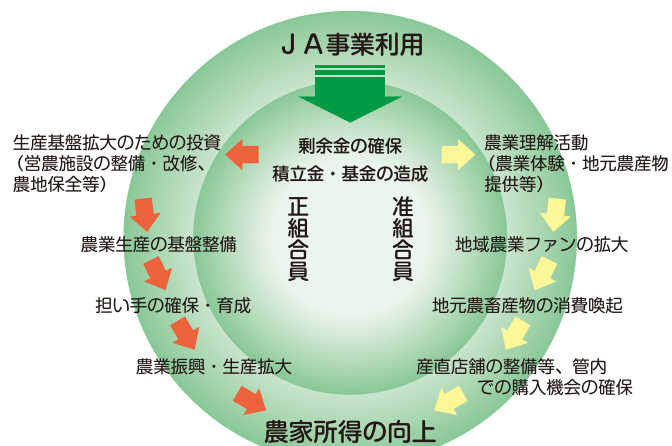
ＪＡ事業利用

剰余金の確保
積立金・基金の造成

正組合員

准組合員

生産基盤拡大のための投資
（営農施設の整備・改修、農地保全等）

農業生産の基盤整備

担い手の確保・育成

農業振興・生産拡大

農業理解活動
（農業体験・地元農産物提供等）

地域農業ファンの拡大

地元農畜産物の消費喚起

産直店舗の整備等、管内での購入機会の確保

農家所得の向上